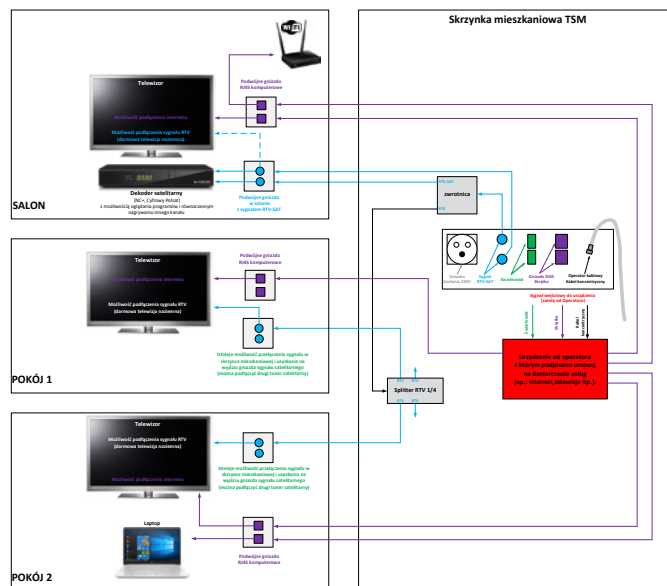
Skrzynka mieszkaniowa TSM

Telewizor

Możliwość podłączenia internetu

Możliwość podłączenia sygnału RTV (darmowa telewizja naziemna)

Podwójne gniazdo RJ45 komputerowe

Dekoder satelitarny (NC+, Cyfrowy Polsat) z możliwością oglądania programów i równoczesnym nagrywaniem innego kanału

Podwójne gniazdo w salonie z sygnałem RTV-SAT

SALON

zwrotnica

RTV-SAT

RTV

SAT

Gniazdo Zasilania 230V

Sygnał RTV-SAT

Światłowód

Gniazdo RJ45 Skrętka

Operator kablowy Kabel koncentryczny

Sygnał wejściowy do urządzenia (zależy od Operatora)

Światłowód

RJ 45

Kabel koncentryczny

Urządzenie od operatora z którym podpisano umowę na dostarczanie usług (np.: internet, telewizja itp.).

Telewizor

Możliwość podłączenia internetu

Możliwość podłączenia sygnału RTV (darmowa telewizja naziemna)

Podwójne gniazdo RJ45 komputerowe

Istnieje możliwość przełączenia sygnału w skrzynce mieszkaniowej i uzyskania na wyjściu gniazda sygnału satelitarnego (można podłączyć tuner satelitarny)

POKÓJ 1

Splitter RTV 1/4

RTV RTV
RTV RTV

Telewizor

Możliwość podłączenia sygnału RTV (darmowa telewizja naziemna)

Możliwość podłączenia internetu

Istnieje możliwość przełączenia sygnału w skrzynce mieszkaniowej i uzyskania na wyjściu gniazda sygnału satelitarnego (można podłączyć drugi tuner satelitarny)

Laptop

Podwójne gniazdo RJ45 komputerowe

POKÓJ 2